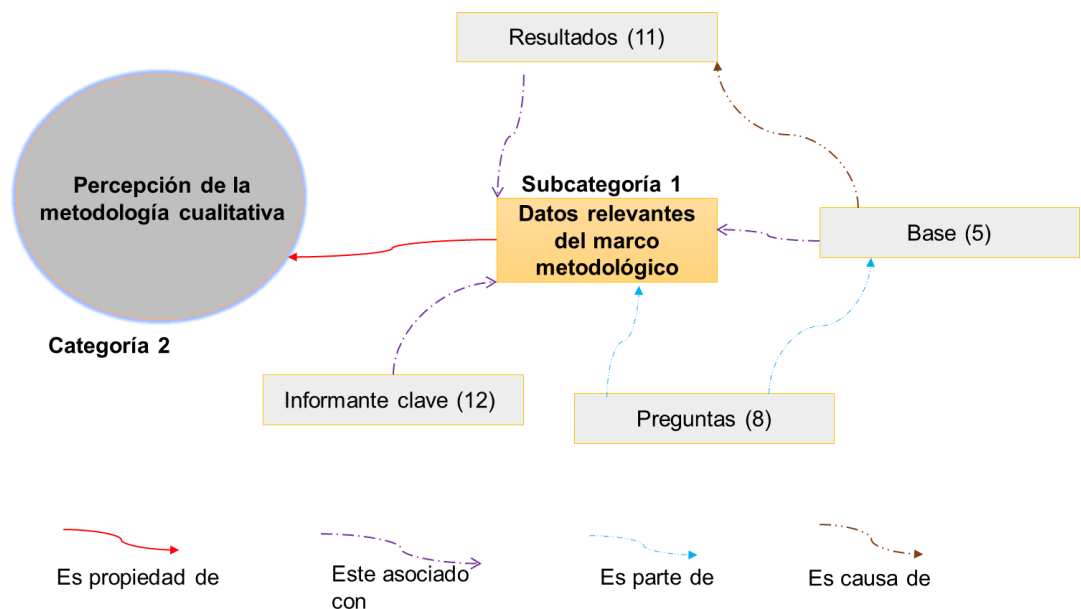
Resultados (11)

Percepción de la metodología cualitativa

Categoría 2

Subcategoría 1

Datos relevantes del marco metodológico

Base (5)

Informante clave (12)

Preguntas (8)

Es propiedad de

Este asociado con

Es parte de

Es causa de